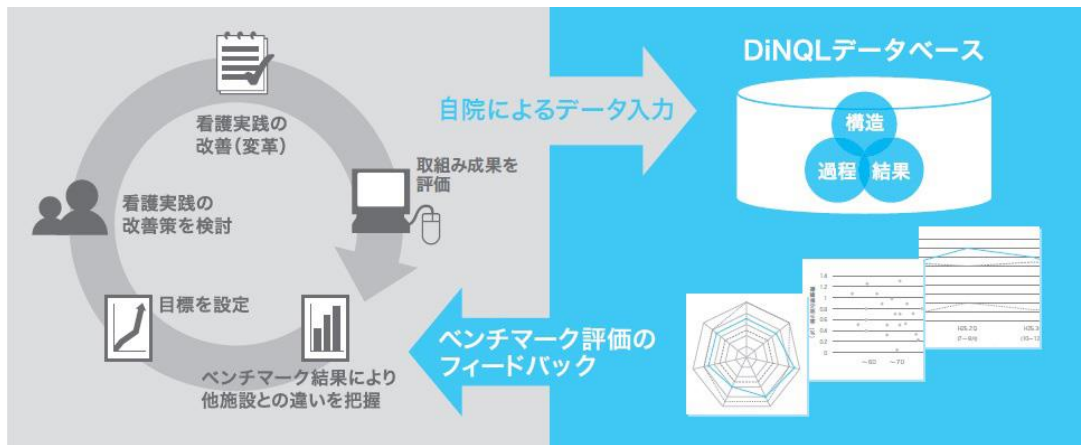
看護実践の
改善(変革)

取組み成果を
評価

看護実践の
改善策を検討

目標を設定

ベンチマーク結果により
他施設との違いを把握

自院によるデータ入力

DiNQLデータベース

構造

過程

結果

ベンチマーク評価の
フィードバック

1.4
1.2
1
0.8
0.6
0.4
0.2
0

~60
~70

H25.7Q
2~6/6

H25.9
H3~12